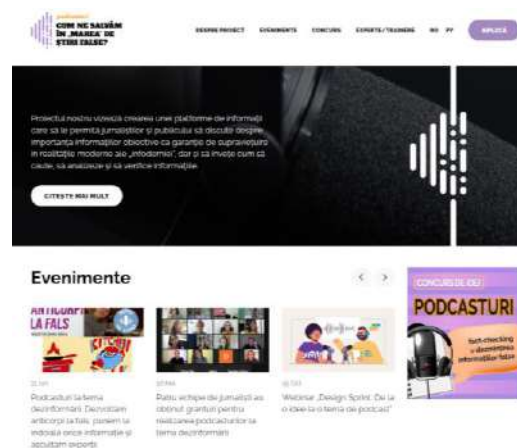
podcast
CUM NE SALVĂM ÎN „MAREA" DE ȘTIRI FALSE?

DESPRE PROIECT EVENIMENTE CONCURS EXPERȚI/TRAINERI RO RU APLICĂ

Proiectul nostru vizează crearea unei platforme de informații care să le permită jurnaliștilor și publicului să discute despre importanța informației obiective ca garanție de supraviețuire în realitățile moderne ale „infodemiei", dar și să învețe cum să caute, să analizeze și să verifice informațiile.

CITEȘTE MAI MULT

Evenimente

ANTICORUPȚI LA FALS

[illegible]
Podcasturi la tema dezinformării. Dezvoltăm anticorpi la fals: punem la îndoială orice informație și apelăm experți

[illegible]
Patru echipe de jurnaliști au obținut granturi pentru realizarea podcasturilor la tema dezinformării

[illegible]
Webinar „Design Sprint. De la o idee la o temă de podcast"

CONCURS DE IDEI
PODCASTURI
fact-checking și demontarea informațiilor false